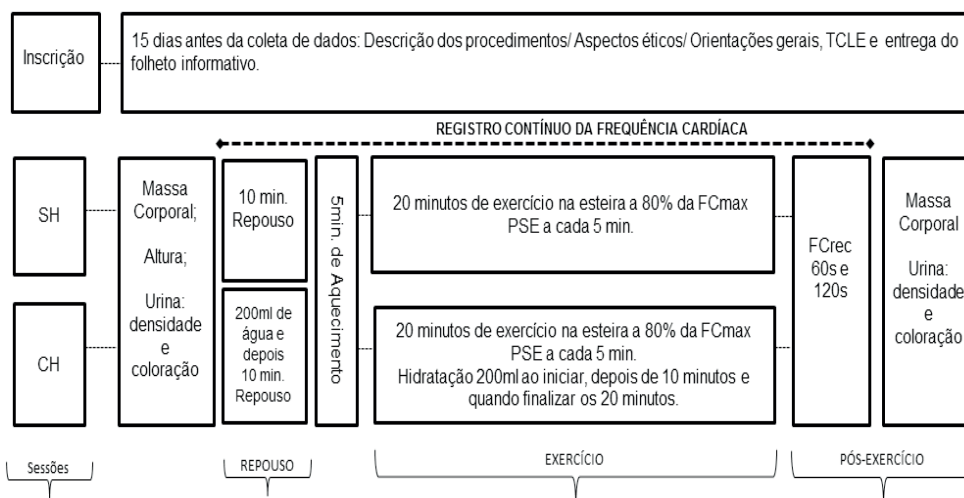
Inscrição

15 dias antes da coleta de dados: Descrição dos procedimentos/ Aspectos éticos/ Orientações gerais, TCLE e entrega do folheto informativo.

REGISTRO CONTÍNUO DA FREQUÊNCIA CARDÍACA

SH

CH

Massa Corporal;

Altura;

Urina: densidade e coloração

10 min. Repouso

200ml de água e depois 10 min. Repouso

5min. de Aquecimento

20 minutos de exercício na esteira a 80% da FCmax PSE a cada 5 min.

20 minutos de exercício na esteira a 80% da FCmax PSE a cada 5 min.
Hidratação 200ml ao iniciar, depois de 10 minutos e quando finalizar os 20 minutos.

FCrec 60s e 120s

Massa Corporal

Urina: densidade e coloração

Sessões

REPOUSO

EXERCÍCIO

PÓS-EXERCÍCIO